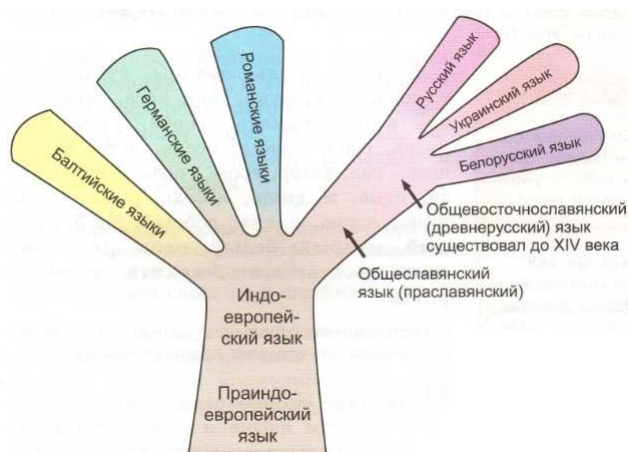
Балтийские языки

Германские языки

Романские языки

Русский язык

Украинский язык

Белорусский язык

Общевосточнославянский (древнерусский) язык существовал до XIV века

Общеславянский язык (праславянский)

Индоевропейский язык

Праиндоевропейский язык